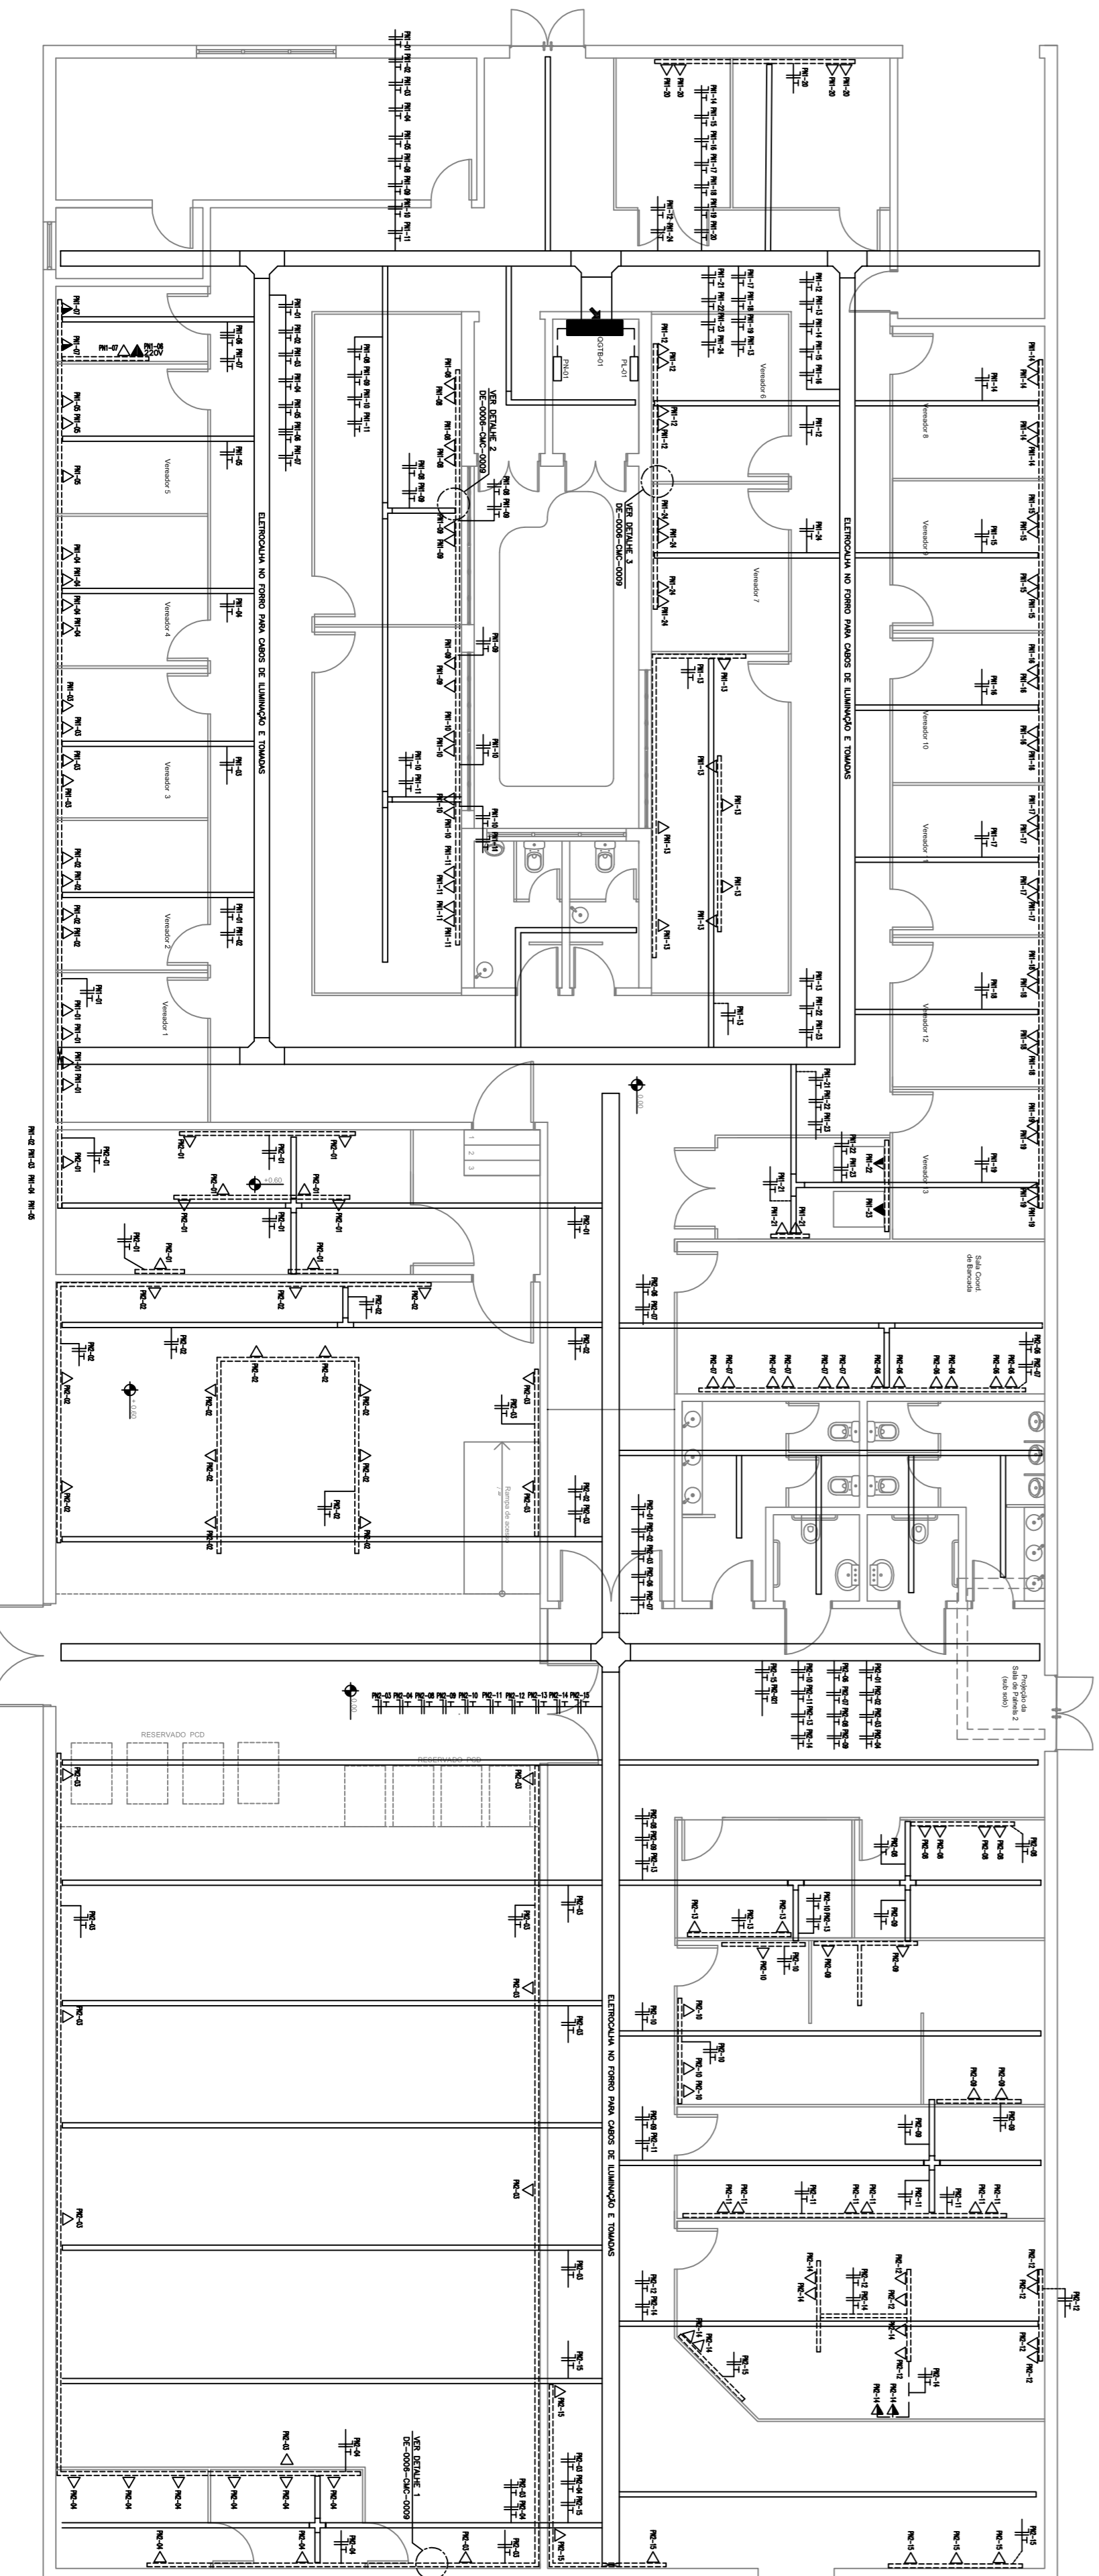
ELETROCALHA NO FORRO PARA CABOS DE ILUMINAÇÃO E TOMADAS

ELETROCALHA NO FORRO PARA CABOS DE ILUMINAÇÃO E TOMADAS

ELETROCALHA NO FORRO PARA CABOS DE ILUMINAÇÃO E TOMADAS

VER DETALHE 2
DE-0006-CMC-0009

VER DETALHE 3
DE-0006-CMC-0009

VER DETALHE 1
DE-0006-CMC-0009

QDTB-01
PN-01
PL-01

PN1-07
PN1-06
220V

Vereador 1
Vereador 2
Vereador 3
Vereador 4
Vereador 5
Vereador 6
Vereador 7
Vereador 8
Vereador 9
Vereador 10
Vereador 11
Vereador 12
Vereador 13

Sala Coord. de Bancada

Projeção da Sala de Painéis 2 (sub solo)

Rampa de acesso

RESERVADO PCD
RESERVADO PCD

+0.60
+0.60
+0.60
+0.60

PN1-02 PN1-03 PN1-04 PN1-05

PN2-03 PN2-04 PN2-08 PN2-09 PN2-10 PN2-11 PN2-12 PN2-13 PN2-14 PN2-15